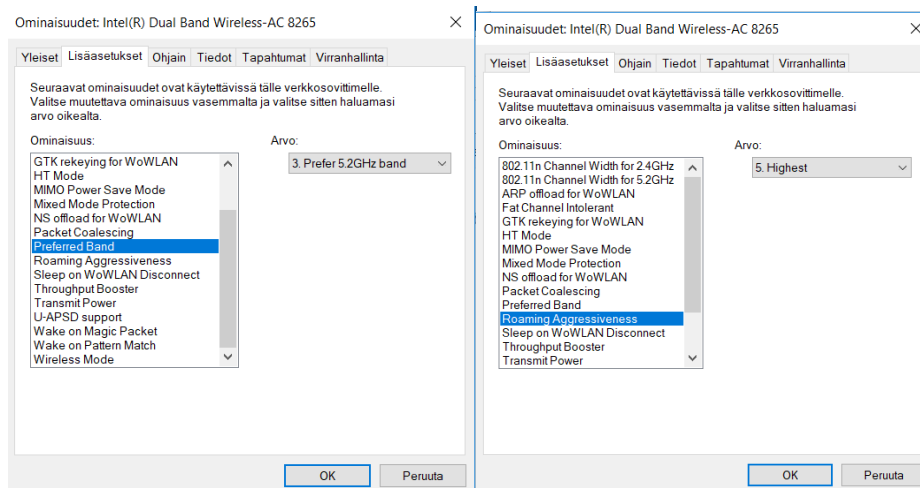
Ominaisuudet: Intel(R) Dual Band Wireless-AC 8265

Yleiset | Lisäasetukset | Ohjain | Tiedot | Tapahtumat | Virranhallinta

Seuraavat ominaisuudet ovat käytettävissä tälle verkkosovittimelle. Valitse muutettava ominaisuus vasemmalta ja valitse sitten haluamasi arvo oikealta.

Ominaisuus:
GTK rekeying for WoWLAN
HT Mode
MIMO Power Save Mode
Mixed Mode Protection
NS offload for WoWLAN
Packet Coalescing
Preferred Band
Roaming Aggressiveness
Sleep on WoWLAN Disconnect
Throughput Booster
Transmit Power
U-APSD support
Wake on Magic Packet
Wake on Pattern Match
Wireless Mode

Arvo:
3. Prefer 5.2GHz band

OK | Peruuta

Ominaisuudet: Intel(R) Dual Band Wireless-AC 8265

Yleiset | Lisäasetukset | Ohjain | Tiedot | Tapahtumat | Virranhallinta

Seuraavat ominaisuudet ovat käytettävissä tälle verkkosovittimelle. Valitse muutettava ominaisuus vasemmalta ja valitse sitten haluamasi arvo oikealta.

Ominaisuus:
802.11n Channel Width for 2.4GHz
802.11n Channel Width for 5.2GHz
ARP offload for WoWLAN
Fat Channel Intolerant
GTK rekeying for WoWLAN
HT Mode
MIMO Power Save Mode
Mixed Mode Protection
NS offload for WoWLAN
Packet Coalescing
Preferred Band
Roaming Aggressiveness
Sleep on WoWLAN Disconnect
Throughput Booster
Transmit Power

Arvo:
5. Highest

OK | Peruuta